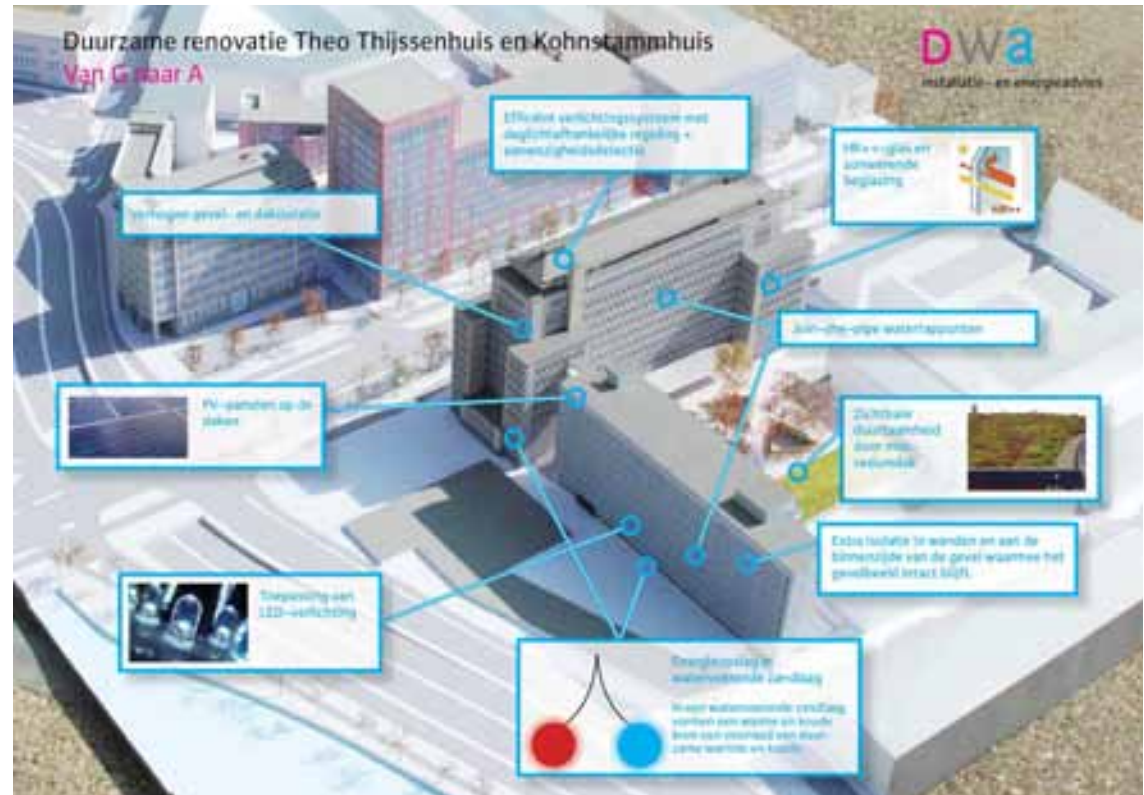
Duurzame renovatie Theo Thijssenhuis en Kohnstammhuis
Van G naar A

DWA
installatie- en energieadvies

Efficiënt verlichtingssysteem met daglichtafhankelijke regeling + aanwezigheidsdetectie

HR++-glas en zonwerende beglazing

Verhogen gevel- en dakisolatie

Join-the-pipe watertappunten

PV-panelen op de daken

Zichtbare duurzaamheid door mos-sedumdak

Extra isolatie in wanden en aan de binnenzijde van de gevel waarmee het gevelbeeld intact blijft.

Toepassing van LED-verlichting

Energieopslag in watervoerende 1e-laag

In een watervoerende zandlaag worden een warme en koude bron van voorraad van duurzame warmte en koude.